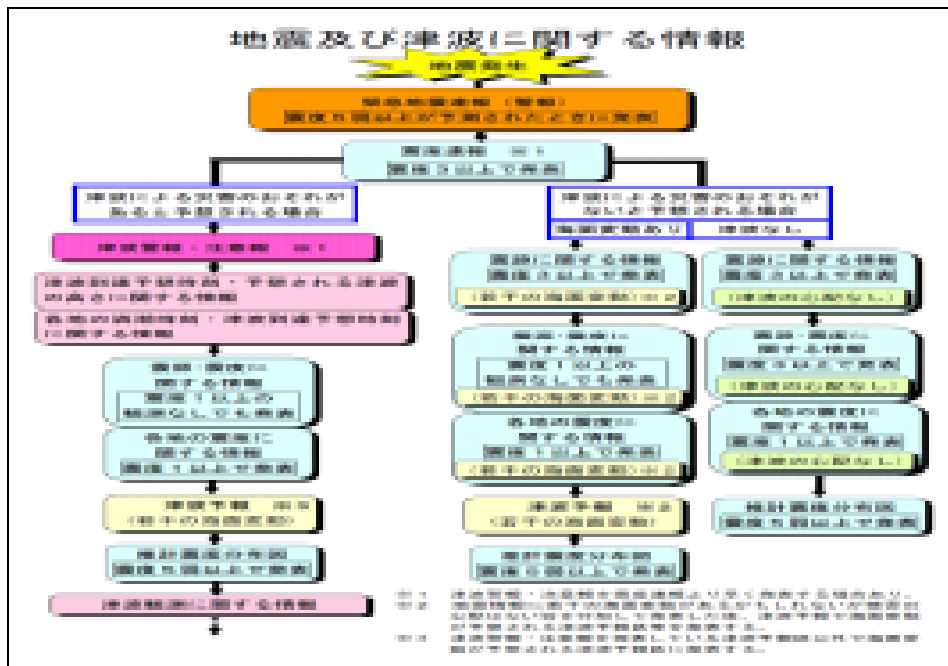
地震及び津波に関する情報

地震発生

緊急地震速報（警報）
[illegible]

震度速報 ※1
震度３以上で発表

津波による災害のおそれがあると予想される場合

津波による災害のおそれがないと予想される場合

海面変動あり

津波なし

津波警報・注意報 ※1

津波到達予想時刻・予想される津波の高さに関する情報

各地の満潮時刻・津波到達予想時刻に関する情報

震源・震度に関する情報
震度１以上の観測なしでも発表

各地の震度に関する情報
震度１以上で発表

津波予報 ※3
（若干の海面変動）

推計震度分布図
震度５弱以上で発表

津波観測に関する情報

震源に関する情報
震度３以上で発表
（若干の海面変動）※2

震源・震度に関する情報
震度１以上の観測なしでも発表
（若干の海面変動）※2

各地の震度に関する情報
震度１以上で発表
（若干の海面変動）※2

津波予報 ※3
（若干の海面変動）

推計震度分布図
震度５弱以上で発表

震源に関する情報
震度３以上で発表
（津波の心配なし）

震源・震度に関する情報
震度３以上で発表
（津波の心配なし）

各地の震度に関する情報
震度１以上で発表
（津波の心配なし）

推計震度分布図
震度５弱以上で発表

※1 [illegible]
※2 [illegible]
※3 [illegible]